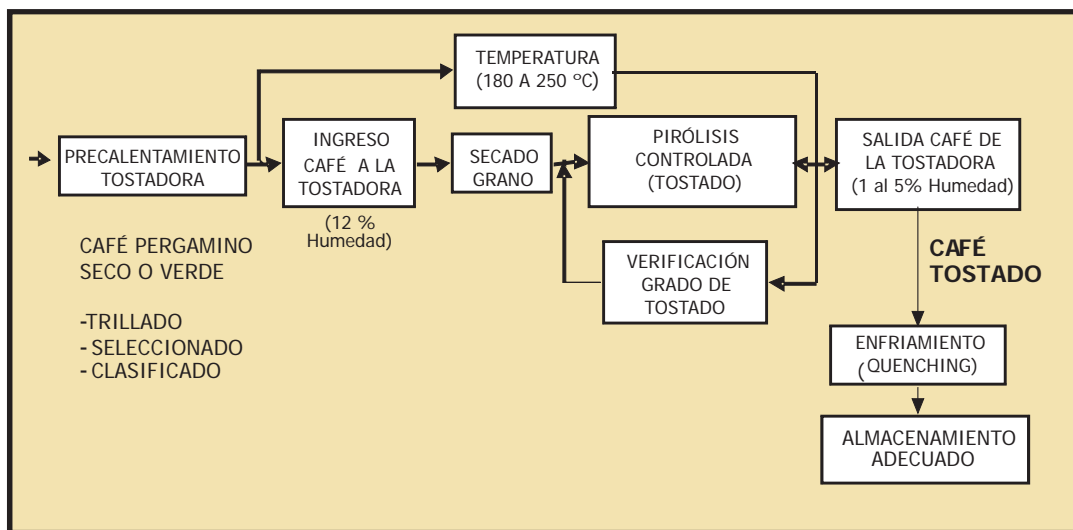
TEMPERATURA
(180 A 250 °C)

PRECALENTAMIENTO TOSTADORA

INGRESO CAFÉ A LA TOSTADORA

(12 % Humedad)

SECADO GRANO

PIRÓLISIS CONTROLADA (TOSTADO)

SALIDA CAFÉ DE LA TOSTADORA (1 al 5% Humedad)

CAFÉ PERGAMINO SECO O VERDE

-TRILLADO
- SELECCIONADO
- CLASIFICADO

VERIFICACIÓN GRADO DE TOSTADO

CAFÉ TOSTADO

ENFRIAMIENTO (QUENCHING)

ALMACENAMIENTO ADECUADO